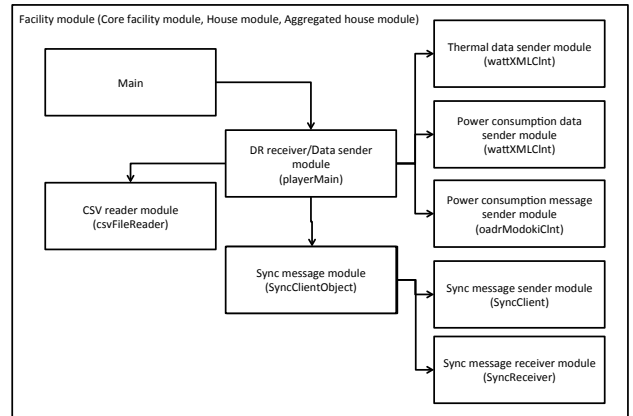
Facility module (Core facility module, House module, Aggregated house module)

Main

DR receiver/Data sender module (playerMain)

CSV reader module (csvFileReader)

Sync message module (SyncClientObject)

Thermal data sender module (wattXMLClnt)

Power consumption data sender module (wattXMLClnt)

Power consumption message sender module (oadrModokiClnt)

Sync message sender module (SyncClient)

Sync message receiver module (SyncReceiver)